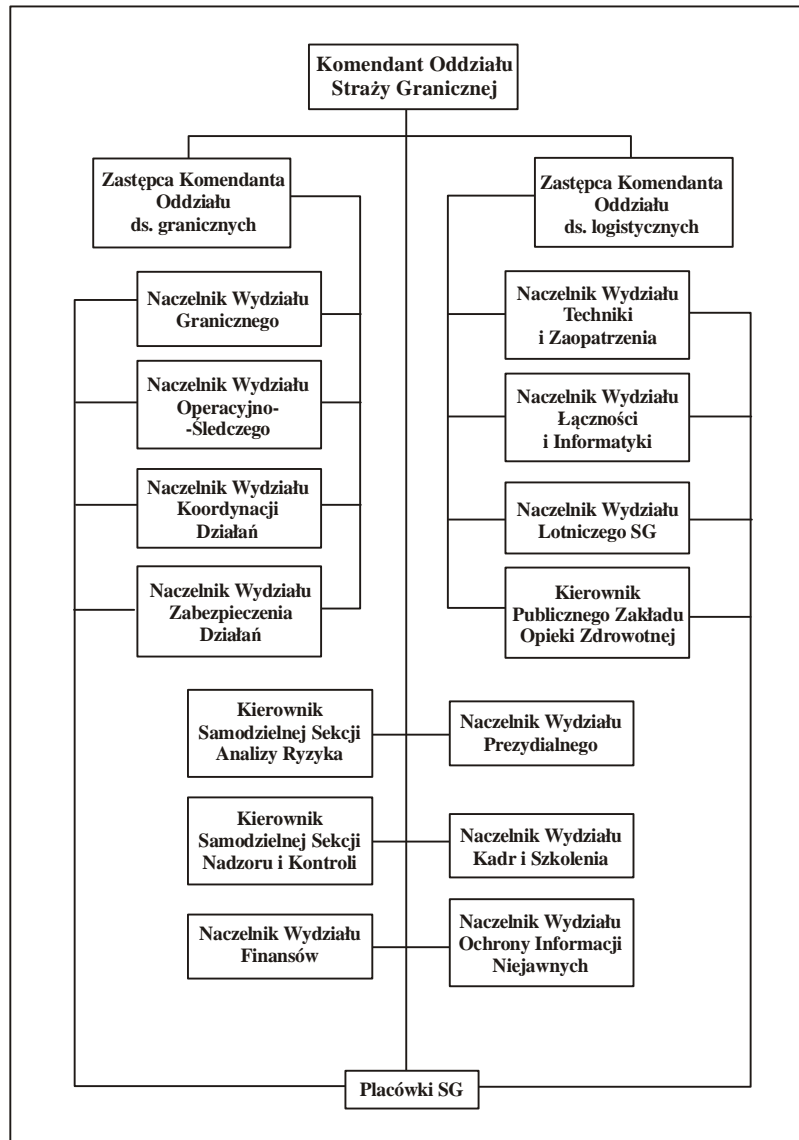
Komendant Oddziału Straży Granicznej

Zastępca Komendanta Oddziału ds. granicznych

Zastępca Komendanta Oddziału ds. logistycznych

Naczelnik Wydziału Granicznego

Naczelnik Wydziału Operacyjno-Śledczego

Naczelnik Wydziału Koordynacji Działań

Naczelnik Wydziału Zabezpieczenia Działań

Naczelnik Wydziału Techniki i Zaopatrzenia

Naczelnik Wydziału Łączności i Informatyki

Naczelnik Wydziału Lotniczego SG

Kierownik Publicznego Zakładu Opieki Zdrowotnej

Kierownik Samodzielnej Sekcji Analizy Ryzyka

Naczelnik Wydziału Prezydialnego

Kierownik Samodzielnej Sekcji Nadzoru i Kontroli

Naczelnik Wydziału Kadr i Szkolenia

Naczelnik Wydziału Finansów

Naczelnik Wydziału Ochrony Informacji Niejawnych

Placówki SG